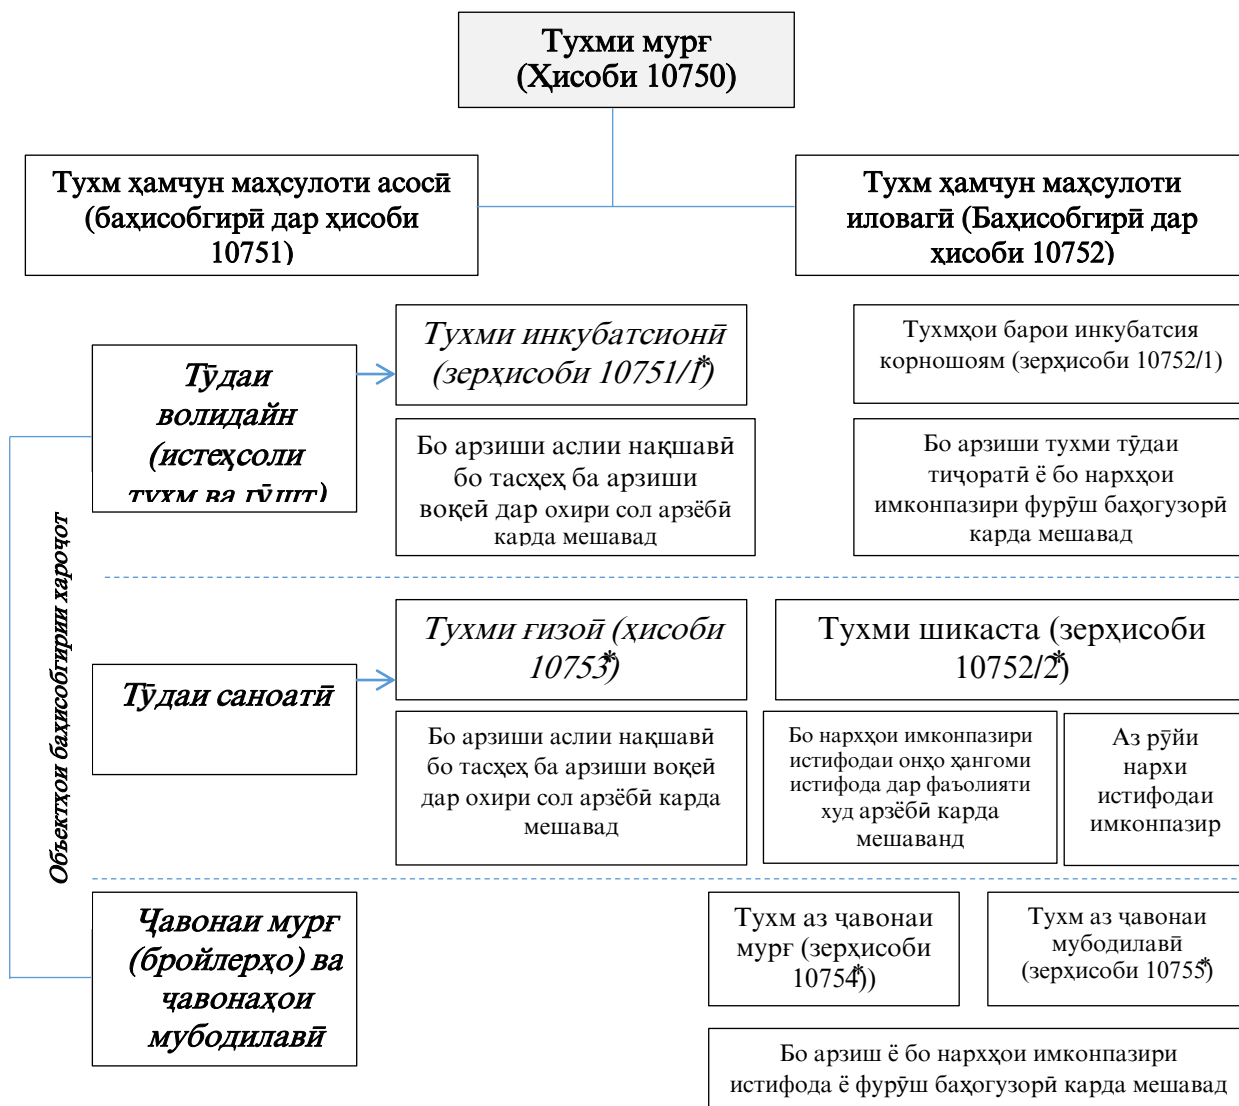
Тухми мурғ (Ҳисоби 10750)

Тухм ҳамчун маҳсулоти асосӣ (баҳисобгирӣ дар ҳисоби 10751)

Тухм ҳамчун маҳсулоти иловагӣ (Баҳисобгирӣ дар ҳисоби 10752)

Объектҳои баҳисобгирии хароҷот

Тӯдаи волидайн (истеҳсоли тухм ва гӯшт)

Тухми инкубатсионӣ (зерҳисоби 10751/1*)

Бо арзиши аслии нақшавӣ бо тасҳеҳ ба арзиши воқеӣ дар охири сол арзёбӣ карда мешавад

Тухмҳои барои инкубатсия корношоям (зерҳисоби 10752/1)

Бо арзиши тухми тӯдаи тиҷоратӣ ё бо нархҳои имконпазири фурӯш баҳогузорӣ карда мешавад

Тӯдаи саноатӣ

Тухми ғизоӣ (ҳисоби 10753*)

Бо арзиши аслии нақшавӣ бо тасҳеҳ ба арзиши воқеӣ дар охири сол арзёбӣ карда мешавад

Тухми шикаста (зерҳисоби 10752/2*)

Бо нархҳои имконпазири истифодаи онҳо ҳангоми истифода дар фаъолияти худ арзёбӣ карда мешаванд

Аз рӯйи нархи истифодаи имконпазир

Ҷавонаи мурғ (бройлерҳо) ва ҷавонаҳои мубодилавӣ

Тухм аз ҷавонаи мурғ (зерҳисоби 10754*))

Тухм аз ҷавонаи мубодилавӣ (зерҳисоби 10755*)

Бо арзиш ё бо нархҳои имконпазири истифода ё фурӯш баҳогузорӣ карда мешавад